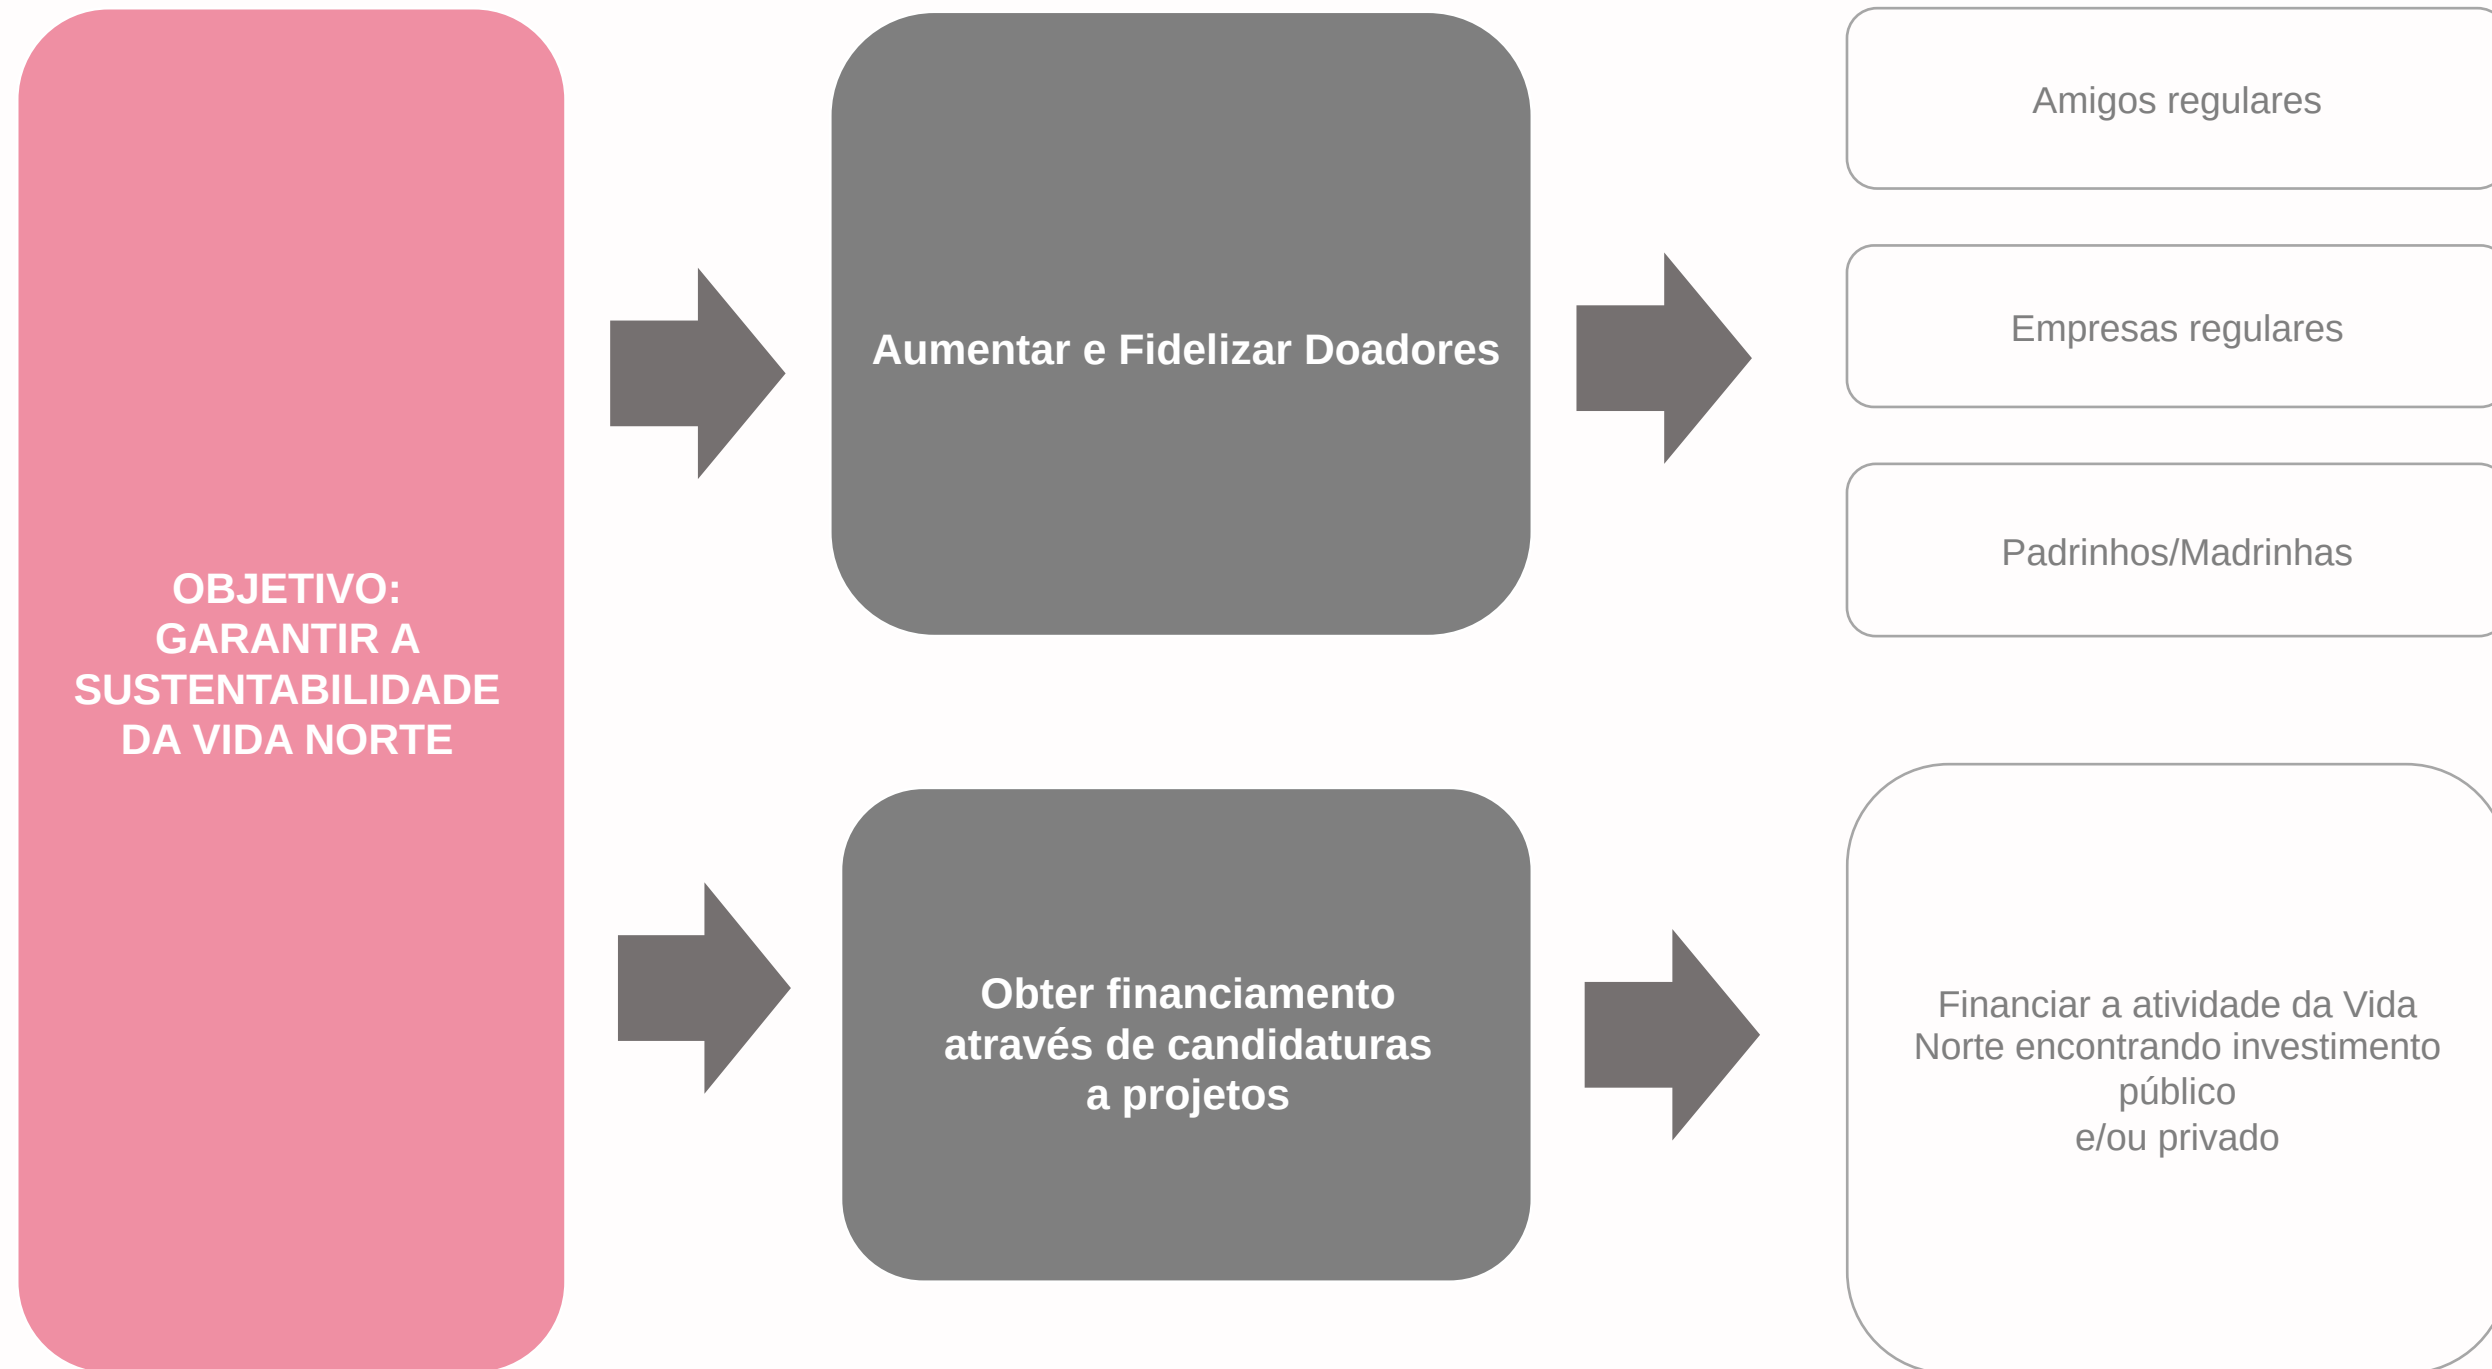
OBJETIVO:
GARANTIR A
SUSTENTABILIDADE
DA VIDA NORTE

Aumentar e Fidelizar Doadores

Amigos regulares

Empresas regulares

Padrinhos/Madrinhas

Obter financiamento através de candidaturas a projetos

Financiar a atividade da Vida Norte encontrando investimento público
e/ou privado